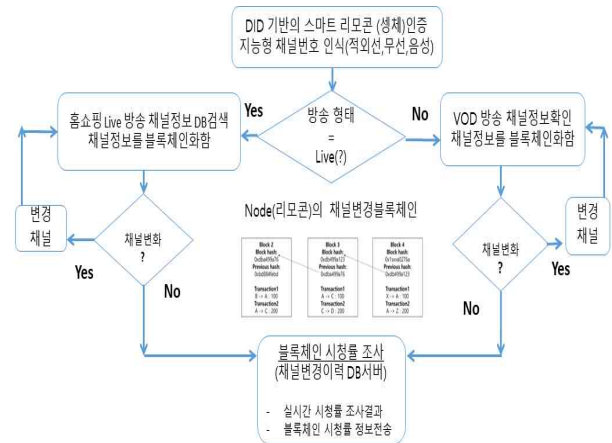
DID 기반의 스마트 리모콘 (생체)인증
지능형 채널번호 인식(적외선,무선,음성)

방송 형태 = Live(?)

Yes

No

홈쇼핑 Live 방송 채널정보 DB검색
채널정보를 블록체인화함

VOD 방송 채널정보확인
채널정보를 블록체인화함

Node(리모콘)의 채널변경블록체인

변경 채널

채널변화 ?

Yes

No

변경 채널

채널변화 ?

Yes

No

Block 2
Block hash:
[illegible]
Previous hash:
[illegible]
Transaction1
B -> A : 100
Transaction2
A -> C : 200

Block 3
Block hash:
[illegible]
Previous hash:
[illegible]
Transaction1
A -> C : 100
Transaction2
C -> D : 200

Block 4
Block hash:
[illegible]
Previous hash:
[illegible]
Transaction1
X -> A : 100
Transaction2
A -> Z : 200

블록체인 시청률 조사
(채널변경이력 DB서버)

- 실시간 시청률 조사결과
- 블록체인 시청률 정보전송